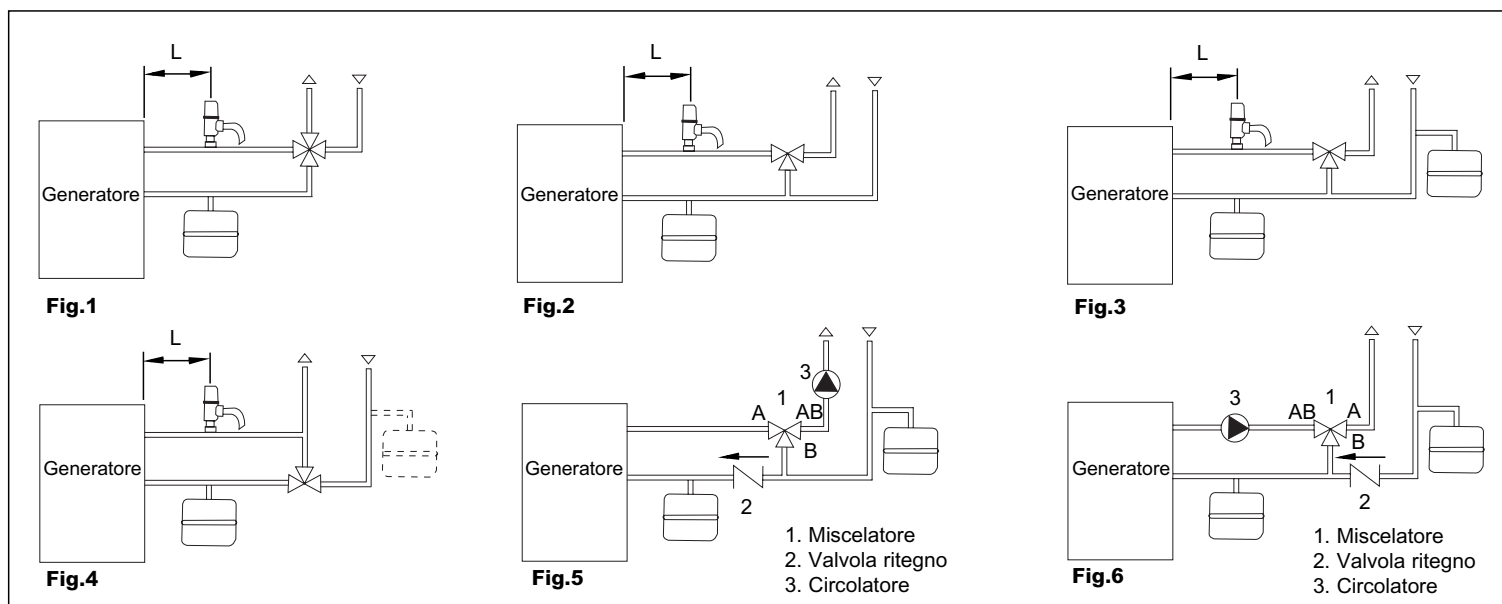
L

Generatore

Fig.1

L

Generatore

Fig.2

L

Generatore

Fig.3

L

Generatore

Fig.4

3
1
A AB
B
Generatore
2

1. Miscelatore
2. Valvola ritegno
3. Circolatore

Fig.5

3
AB 1 A
B
Generatore
2

1. Miscelatore
2. Valvola ritegno
3. Circolatore

Fig.6